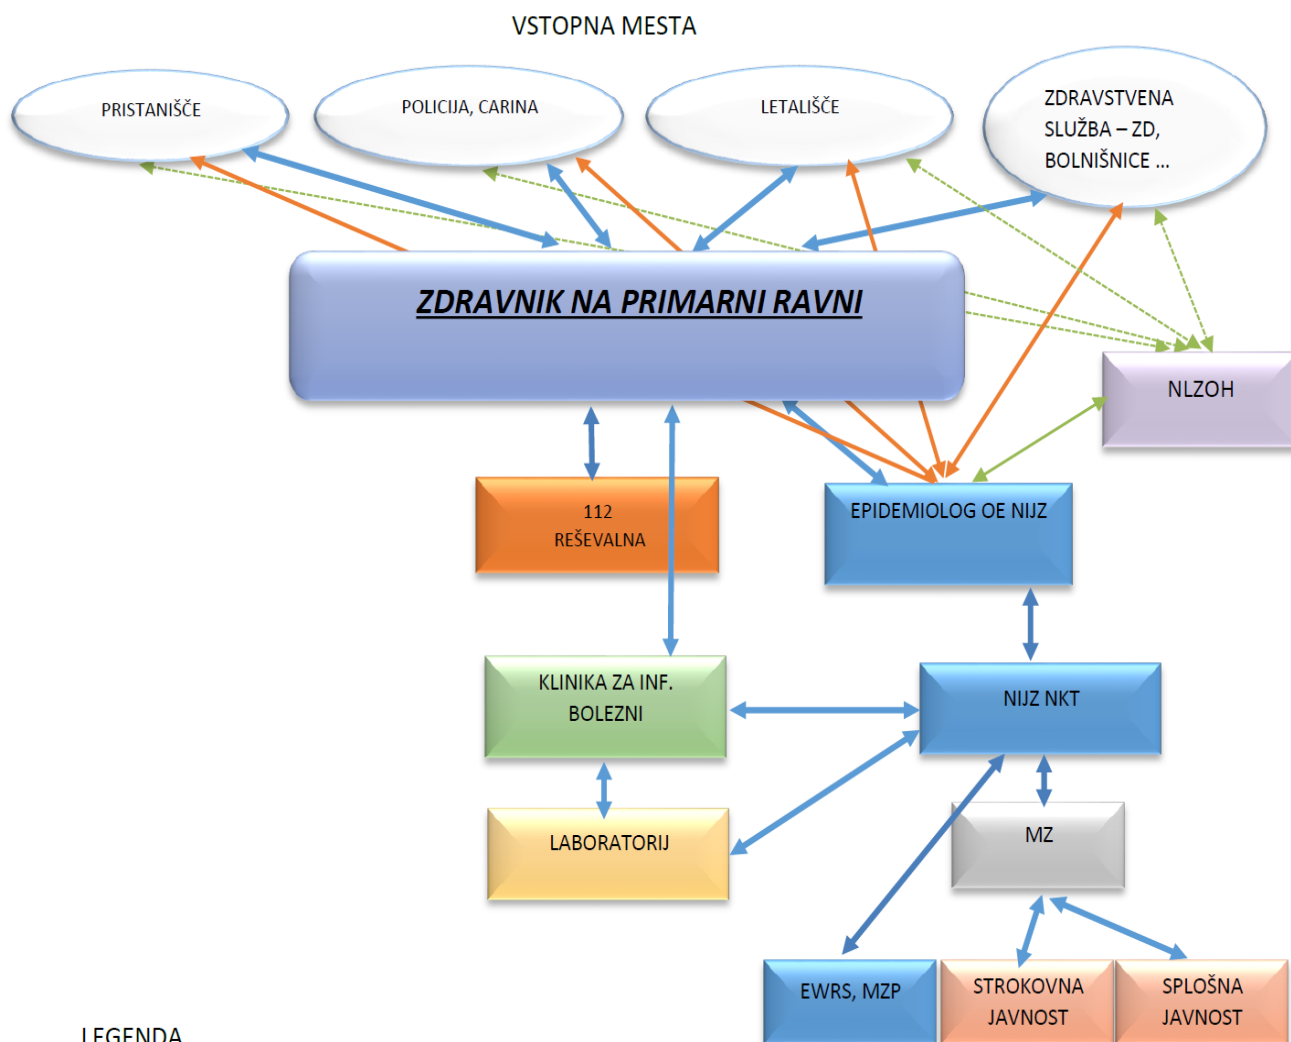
VSTOPNA MESTA

PRISTANIŠČE

POLICIJA, CARINA

LETALIŠČE

ZDRAVSTVENA SLUŽBA – ZD, BOLNIŠNICE ...

ZDRAVNIK NA PRIMARNI RAVNI

NLZOH

112
REŠEVALNA

EPIDEMIOLOG OE NIJZ

KLINIKA ZA INF. BOLEZNI

NIJZ NKT

LABORATORIJ

MZ

EWRS, MZP

STROKOVNA JAVNOST

SPLOŠNA JAVNOST

LEGENDA